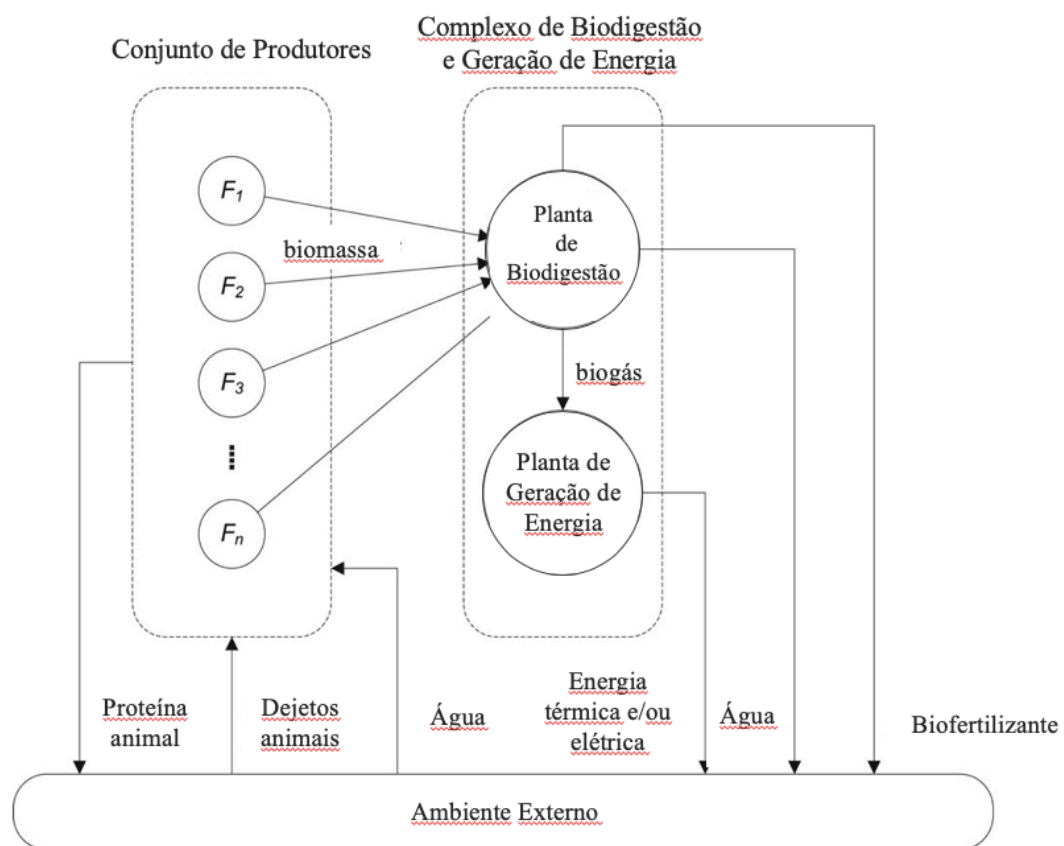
Conjunto de Produtores

Complexo de Biodigestão e Geração de Energia

$F_1$

$F_2$

$F_3$

$F_n$

biomassa

Planta de Biodigestão

biogás

Planta de Geração de Energia

Proteína animal

Dejetos animais

Água

Energia térmica e/ou elétrica

Água

Biofertilizante

Ambiente Externo